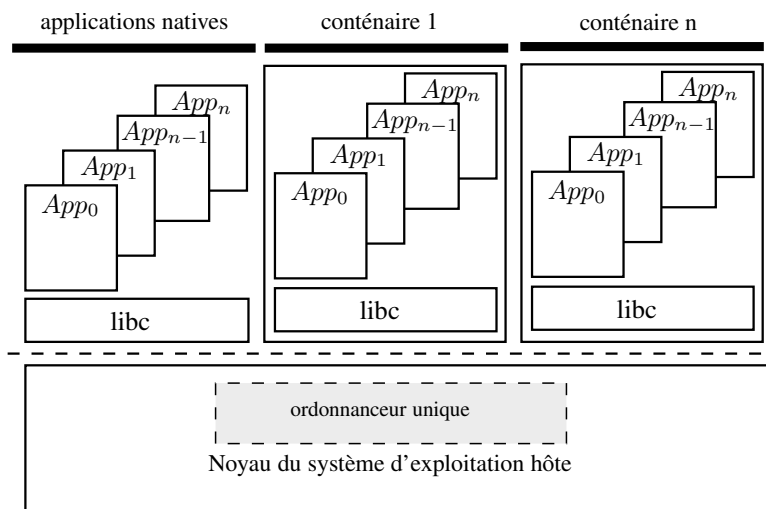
applications natives

conténaire 1

conténaire n

$App_n$
$App_{n-1}$
$App_1$
$App_0$

libc

$App_n$
$App_{n-1}$
$App_1$
$App_0$

libc

$App_n$
$App_{n-1}$
$App_1$
$App_0$

libc

ordonnanceur unique

Noyau du système d'exploitation hôte